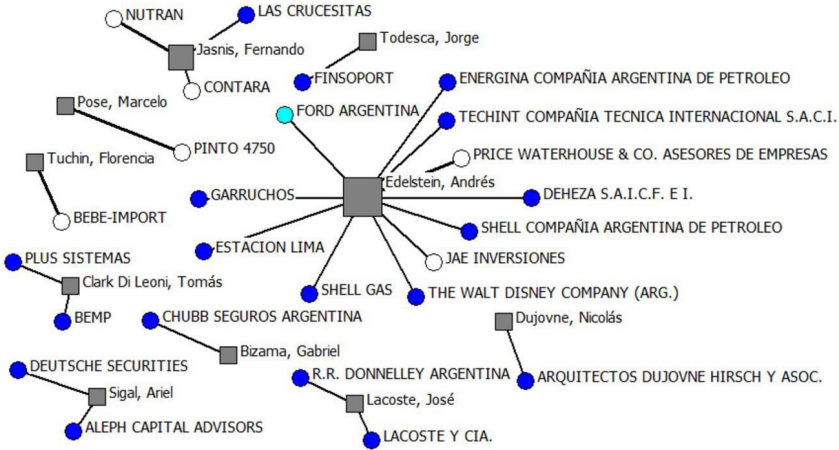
NUTRAN
LAS CRUCESITAS
Jasnis, Fernando
CONTARA
Todesca, Jorge
FINSOPORT
ENERGINA COMPAÑIA ARGENTINA DE PETROLEO
Pose, Marcelo
FORD ARGENTINA
TECHINT COMPAÑIA TECNICA INTERNACIONAL S.A.C.I.
PINTO 4750
PRICE WATERHOUSE & CO. ASESORES DE EMPRESAS
Tuchin, Florencia
Edelstein, Andrés
GARRUCHOS
DEHEZA S.A.I.C.F. E I.
BEBE-IMPORT
SHELL COMPAÑIA ARGENTINA DE PETROLEO
ESTACION LIMA
JAE INVERSIONES
PLUS SISTEMAS
Clark Di Leoni, Tomás
SHELL GAS
THE WALT DISNEY COMPANY (ARG.)
BEMP
CHUBB SEGUROS ARGENTINA
Dujovne, Nicolás
Bizama, Gabriel
DEUTSCHE SECURITIES
R.R. DONNELLEY ARGENTINA
ARQUITECTOS DUJOVNE HIRSCH Y ASOC.
Sigal, Ariel
Lacoste, José
ALEPH CAPITAL ADVISORS
LACOSTE Y CIA.